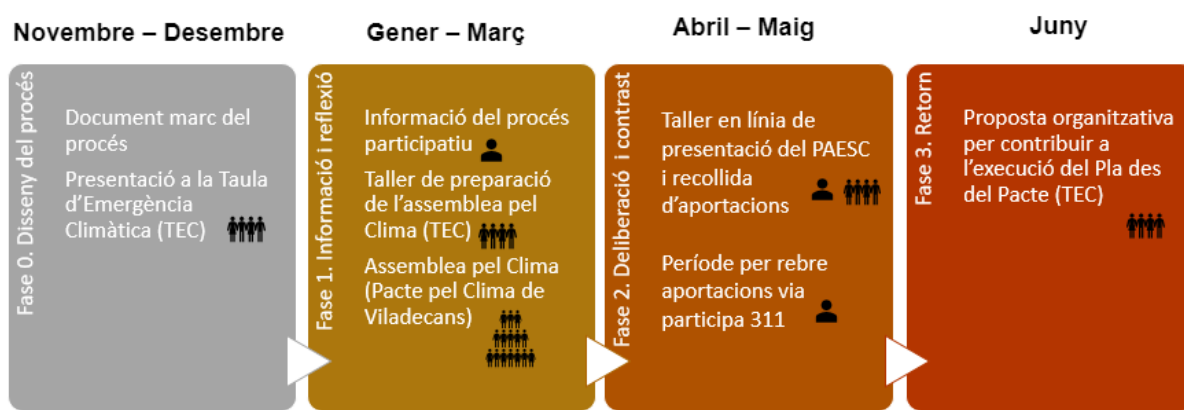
Novembre – Desembre

Fase 0. Disseny del procés

Document marc del procés

Presentació a la Taula d'Emergència Climàtica (TEC)

Gener – Març

Fase 1. Informació i reflexió

Informació del procés participatiu

Taller de preparació de l'assemblea pel Clima (TEC)

Assemblea pel Clima (Pacte pel Clima de Viladecans)

Abril – Maig

Fase 2. Deliberació i contrast

Taller en línia de presentació del PAESC i recollida d'aportacions

Període per rebre aportacions via participa 311

Juny

Fase 3. Retorn

Proposta organitzativa per contribuir a l'execució del Pla des del Pacte (TEC)